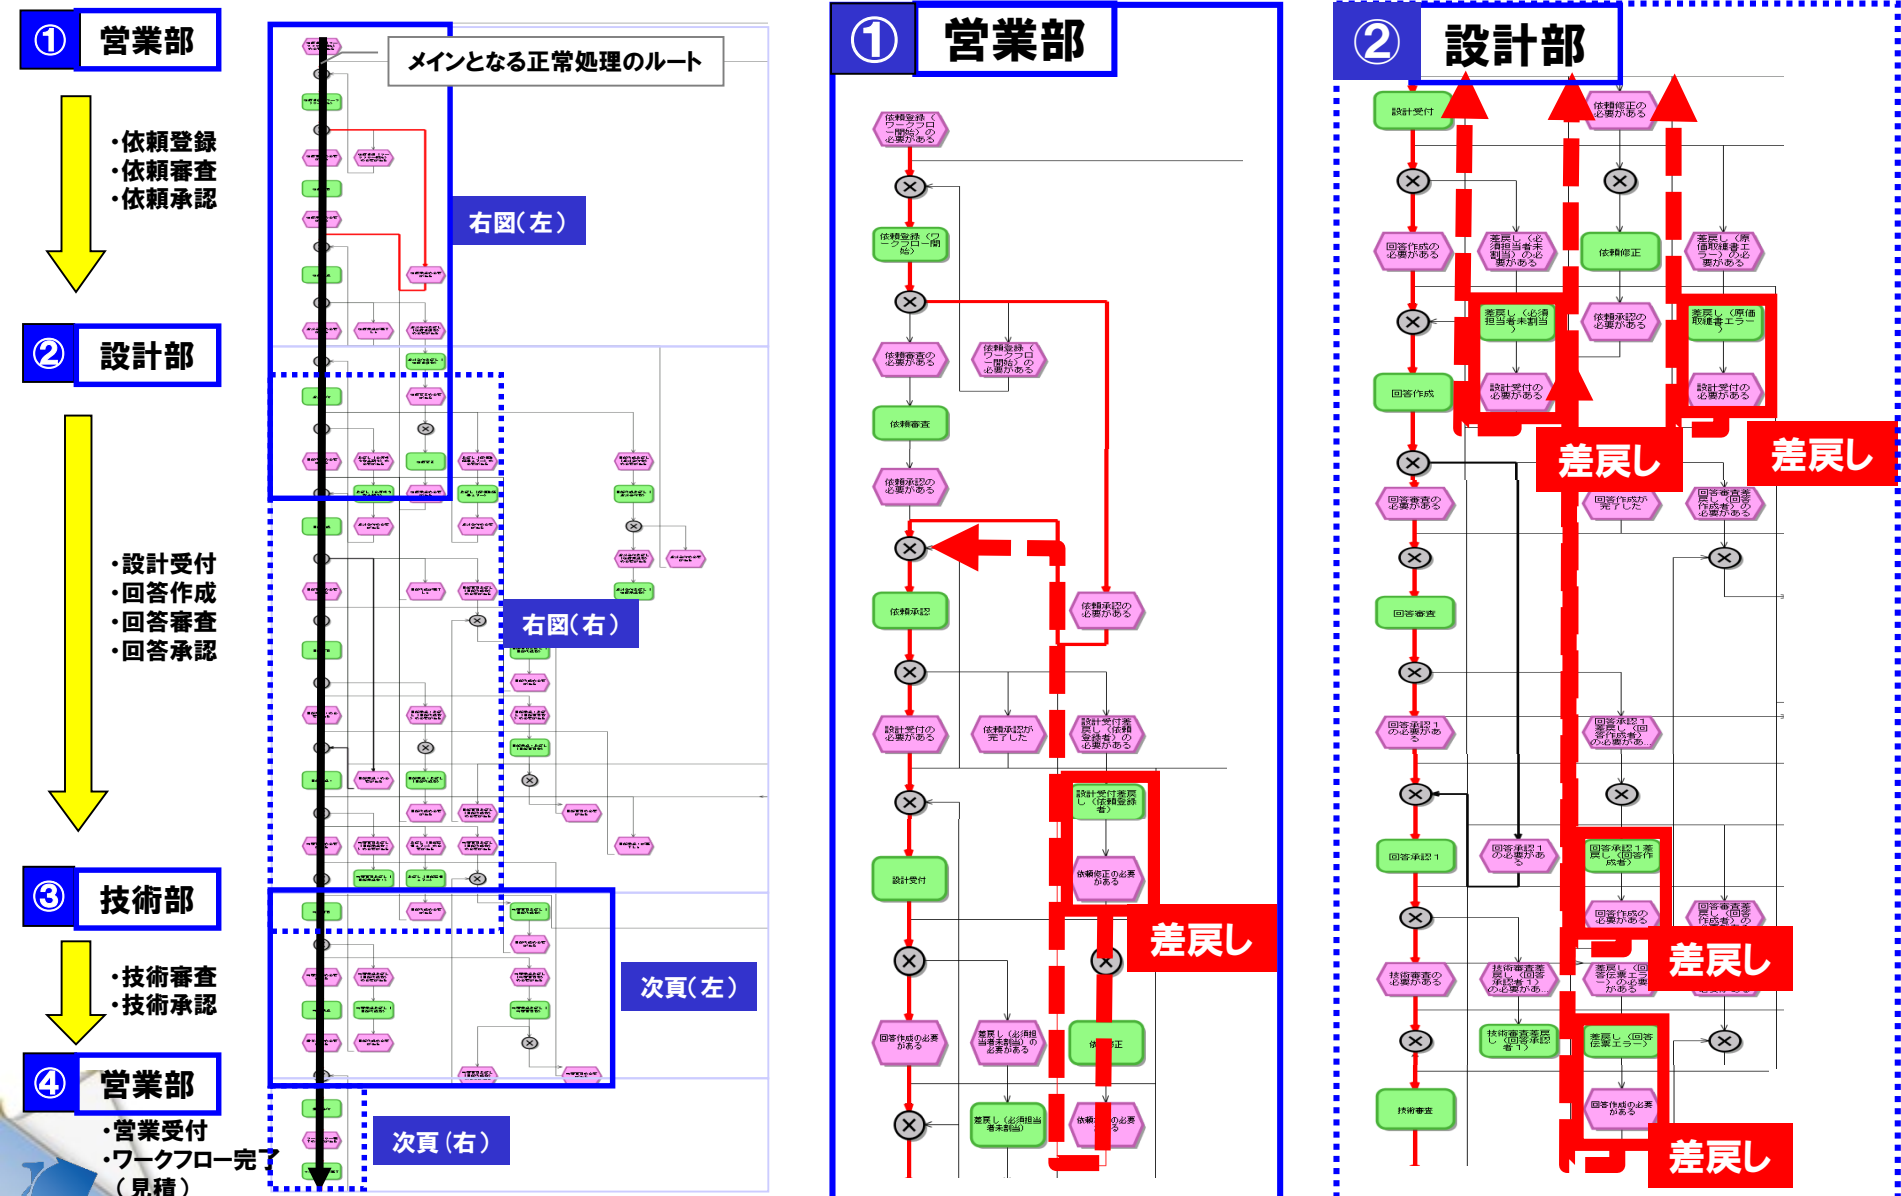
① 営業部

・依頼登録
・依頼審査
・依頼承認

② 設計部

・設計受付
・回答作成
・回答審査
・回答承認

③ 技術部

・技術審査
・技術承認

④ 営業部

・営業受付
・ワークフロー完了（見積）

メインとなる正常処理のルート

右図（左）

右図（右）

次頁（左）

次頁（右）

① 営業部

依頼登録（ワークフロー開始）の必要がある

依頼登録（ワークフロー開始）

依頼審査の必要がある

依頼登録（ワークフロー開始）の必要がある

依頼審査

依頼承認の必要がある

依頼承認

依頼承認の必要がある

設計受付の必要がある

依頼承認が完了した

設計受付差戻し（依頼登録者）の必要がある

設計受付差戻し（依頼登録者）

依頼修正の必要がある

差戻し

設計受付

回答作成の必要がある

差戻し（必須担当者未割当）の必要がある

依頼修正

差戻し（必須担当者未割当）

依頼修正の必要がある

② 設計部

設計受付

依頼修正の必要がある

回答作成の必要がある

差戻し（必須担当者未割当）の必要がある

依頼修正

差戻し（原価取積書エラー）の必要がある

差戻し（必須担当者未割当）

依頼承認の必要がある

差戻し（原価取積書エラー）

回答作成

設計受付の必要がある

設計受付の必要がある

差戻し

差戻し

回答審査の必要がある

回答作成が完了した

回答審査差戻し（回答作成者）の必要がある

回答審査

回答承認１の必要がある

回答承認１差戻し（回答作成者）の必要がある

回答承認１

回答承認１の必要がある

回答承認１差戻し（回答作成者）

回答作成の必要がある

回答審査差戻し（回答作成者）の

差戻し

技術審査の必要がある

技術審査差戻し（回答承認者１）の必要がある

差戻し（回答書エラー）の必要がある

技術審査差戻し（回答承認者１）

差戻し（回答書エラー）

回答作成の必要がある

技術審査

差戻し